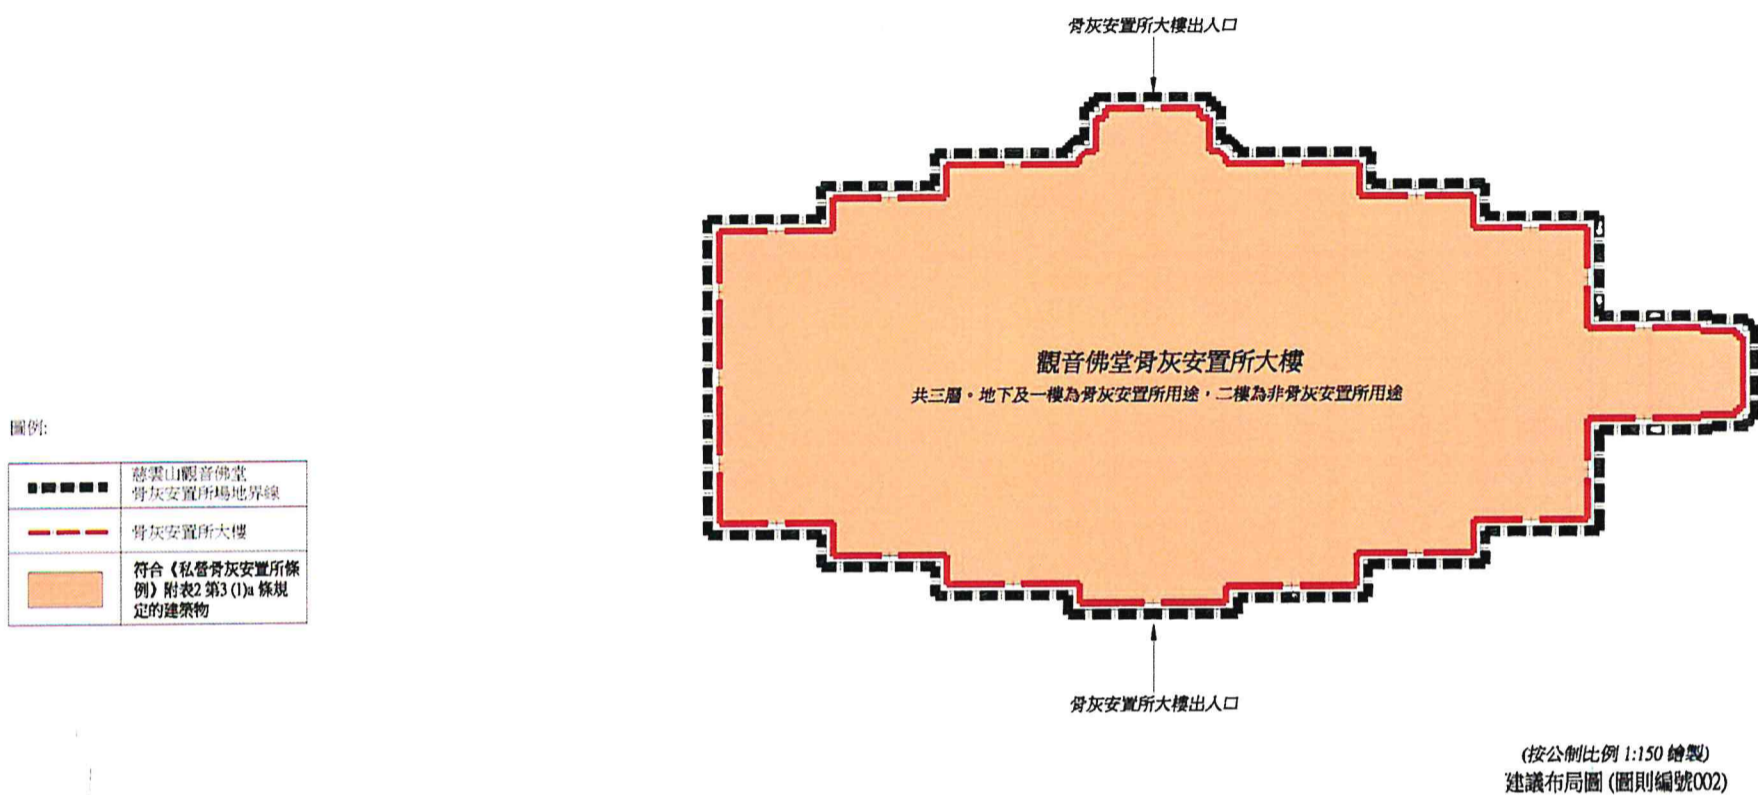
骨灰安置所大樓出入口

觀音佛堂骨灰安置所大樓

共三層，地下及一樓為骨灰安置所用途，二樓為非骨灰安置所用途

骨灰安置所大樓出入口

圖例:

| | |
|---|---|
| ■■■■■ | 慈雲山觀音佛堂骨灰安置所場地界線 |
| ▬ ▬ ▬ | 骨灰安置所大樓 |
| | 符合《私營骨灰安置所條例》附表2 第3 (1)a 條規定的建築物 |

(按公制比例 1:150 繪製)
建議布局圖 (圖則編號002)